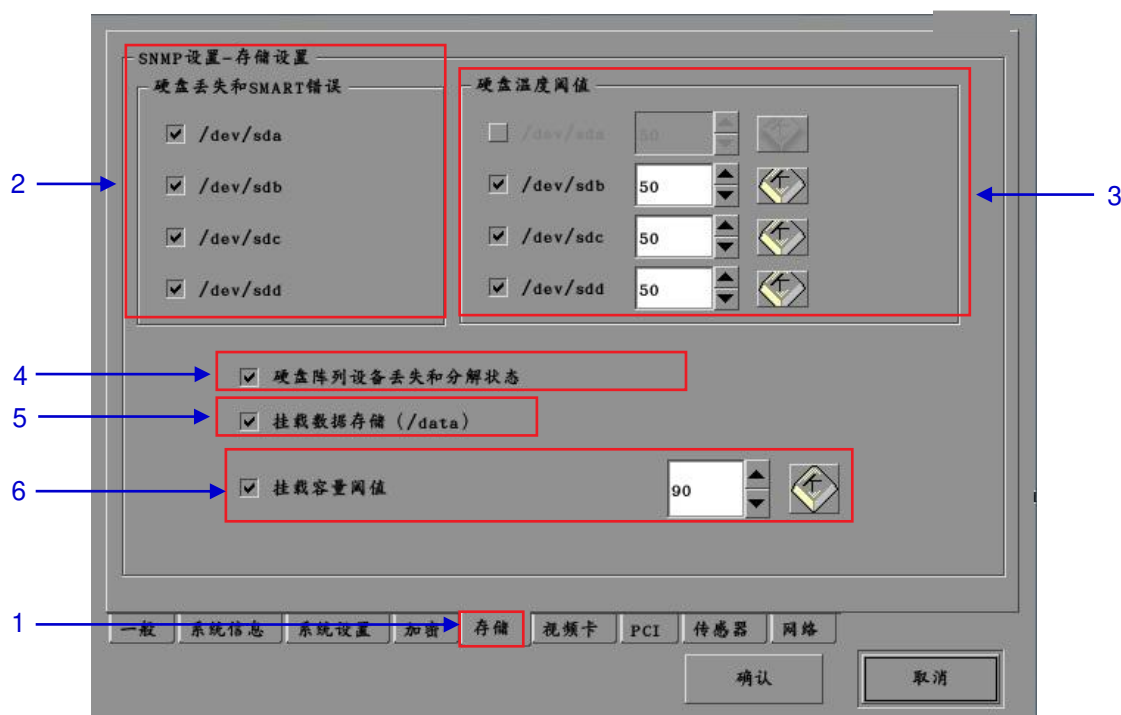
SNMP设置-存储设置

硬盘丢失和SMART错误

/dev/sda

/dev/sdb

/dev/sdc

/dev/sdd

硬盘温度阈值

/dev/sda 50

/dev/sdb 50

/dev/sdc 50

/dev/sdd 50

2

3

4 硬盘阵列设备丢失和分解状态

5 挂载数据存储 (/data)

6 挂载容量阈值 90

1

一般 系统信息 系统设置 加密 存储 视频卡 PCI 传感器 网络

确认 取消